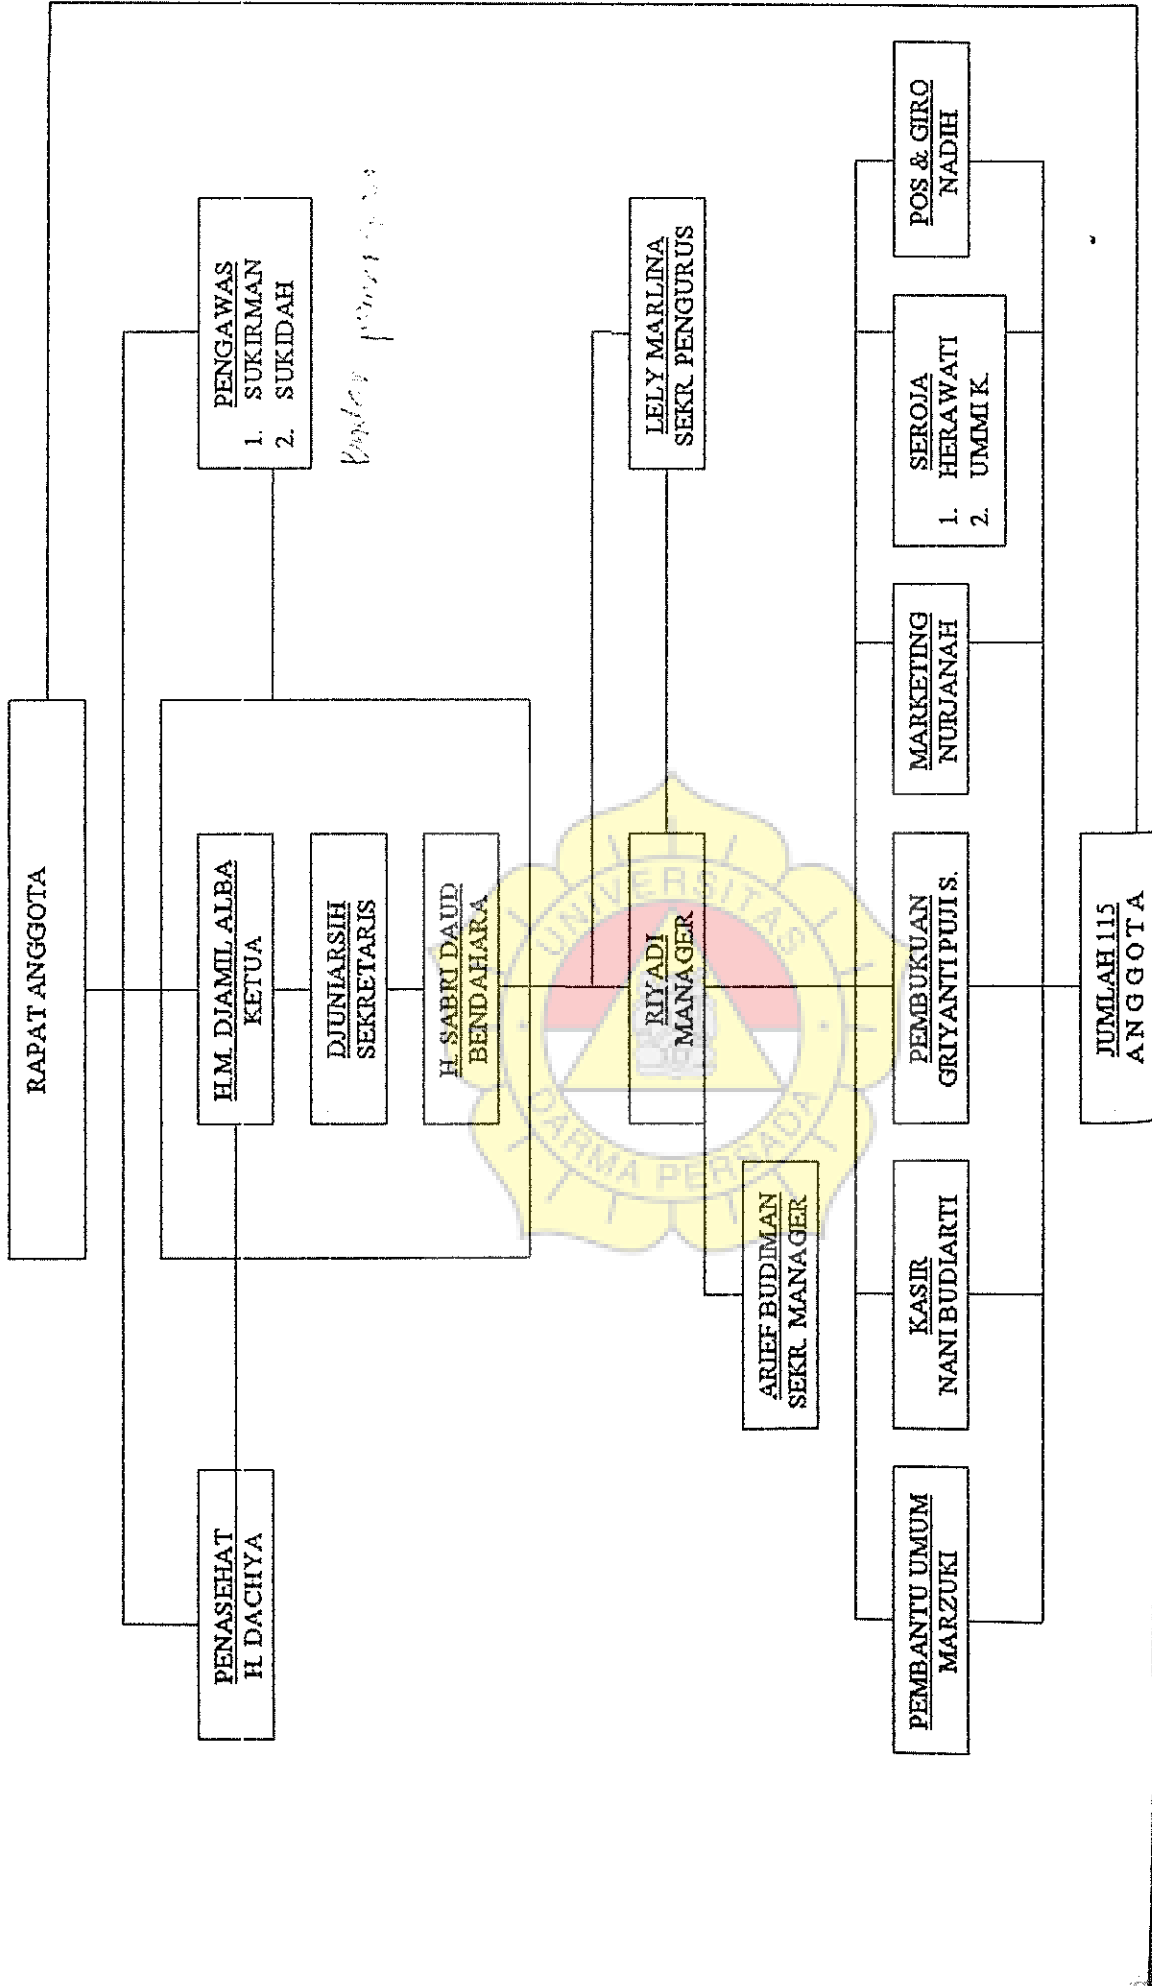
RAPAT ANGGOTA

PENGAWAS
1. SUKIRMAN
2. SUKIDAH

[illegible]

PENASEHAT
H. DACHYA

H.M. DJAMIL ALBA
KETUA

DJUNIARSIH
SEKRETARIS

H. SABRI DAUD
BENDAHARA

LELY MARLINA
SEKR. PENGURUS

RIYADI
MANAGER

ARIEF BUDIMAN
SEKR. MANAGER

POS & GIRO
NADIH

SEROJA
1. HERAWATI
2. UMMI K.

MARKETING
NURJANAH

PEMBUKUAN
GRIYANTI PUJI S.

KASIR
NANI BUDIARTI

PEMBANTU UMUM
MARZUKI

JUMLAH 115
ANGGOTA

UNIVERSITAS DARMA PERSADA